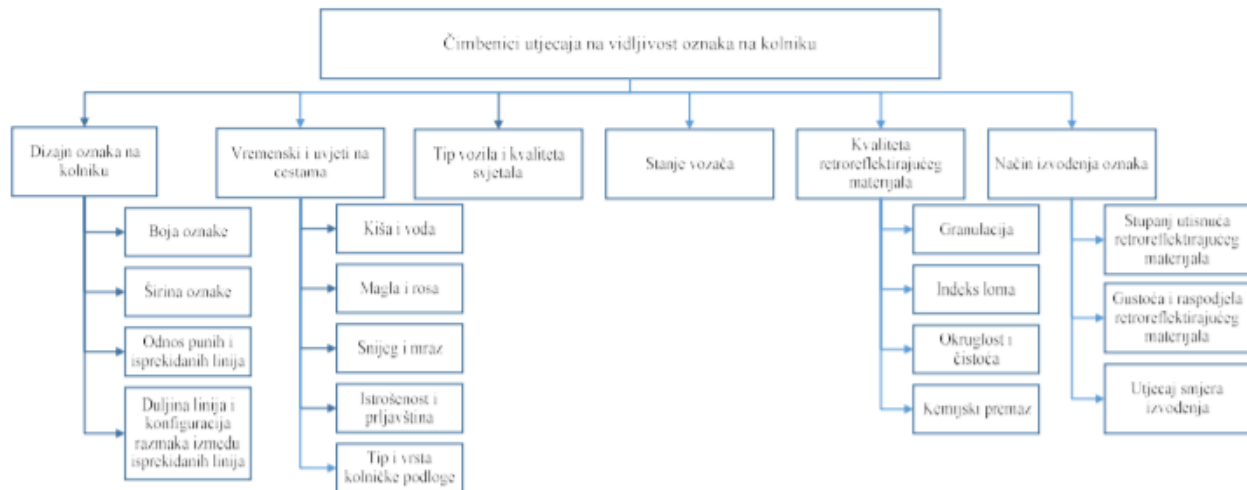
Čimbenici utjecaja na vidljivost oznaka na kolniku

Dizajn oznaka na kolniku

Boja oznake

Širina oznake

Odnos punih i isprekidanih linija

Duljina linija i konfiguracija razmaka između isprekidanih linija

Vremenski i uvjeti na cestama

Kiša i voda

Magla i rosa

Snijeg i mraz

Istrošenost i prljavština

Tip i vrsta kolničke podloge

Tip vozila i kvaliteta svjetala

Stanje vozača

Kvaliteta retroreflektirajućeg materijala

Granulacija

Indeks loma

Okruglost i čistoća

Kemijski premaz

Način izvođenja oznaka

Stupanj utisnuća retroreflektirajućeg materijala

Gustoća i raspodjela retroreflektirajućeg materijala

Utjecaj smjera izvođenja